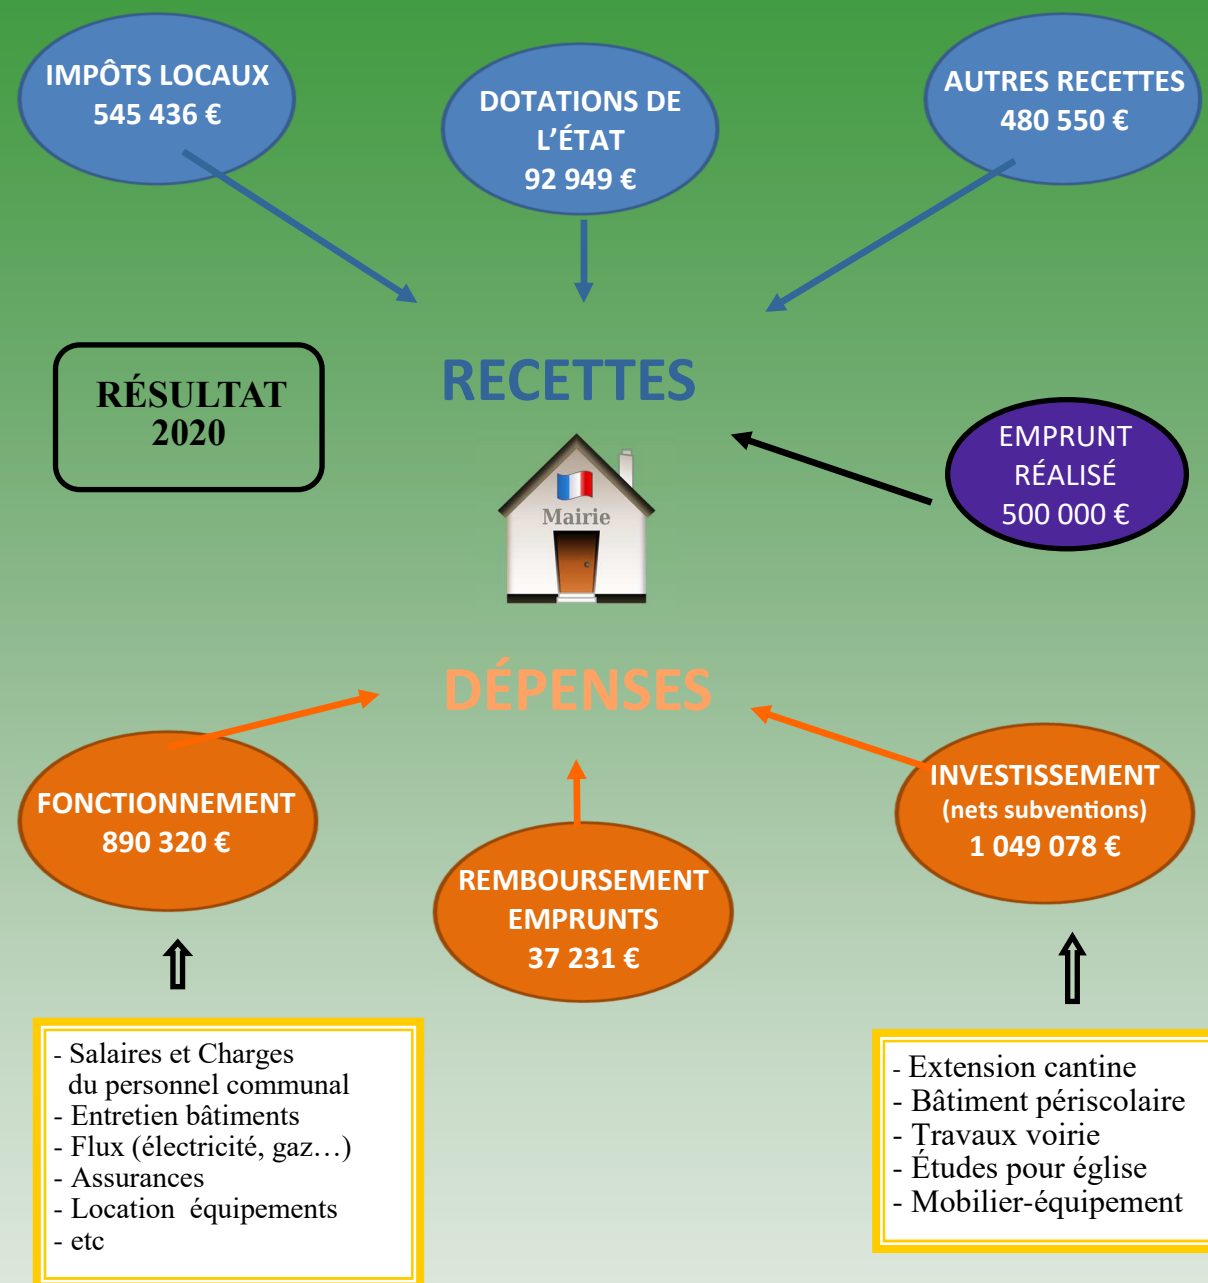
IMPÔTS LOCAUX
545 436 €

DOTATIONS DE L'ÉTAT
92 949 €

AUTRES RECETTES
480 550 €

RÉSULTAT
2020

RECETTES

Mairie

EMPRUNT RÉALISÉ
500 000 €

DÉPENSES

FONCTIONNEMENT
890 320 €

REMBOURSEMENT EMPRUNTS
37 231 €

INVESTISSEMENT
(nets subventions)
1 049 078 €

- Salaires et Charges du personnel communal
- Entretien bâtiments
- Flux (électricité, gaz…)
- Assurances
- Location équipements
- etc

- Extension cantine
- Bâtiment périscolaire
- Travaux voirie
- Études pour église
- Mobilier-équipement